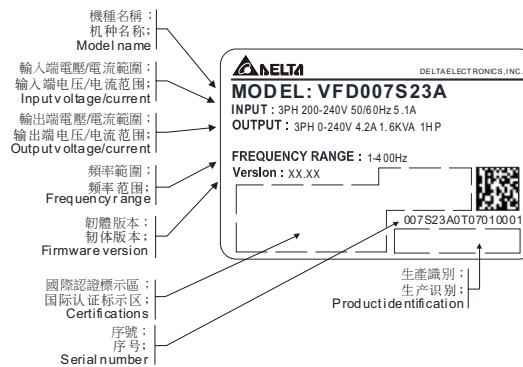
機種名稱；
机种名称；
Model name

輸入端電壓/電流範圍；
输入端电压/电流范围；
Input voltage/current

輸出端電壓/電流範圍；
输出端电压/电流范围；
Output voltage/current

頻率範圍；
频率范围；
Frequency range

韌體版本；
韧体版本；
Firmware version

國際認證標示區；
国际认证标示区；
Certifications

序號；
序号；
Serial number

DELTA

DELTA ELECTRONICS, INC.

MODEL: VFD007S23A

INPUT : 3PH 200-240V 50/60Hz 5.1A

OUTPUT : 3PH 0-240V 4.2A 1.6KVA 1HP

FREQUENCY RANGE : 1-400Hz

Version : XX.XX

007S23A0T07010001

生產識別；
生产识别；
Product identification